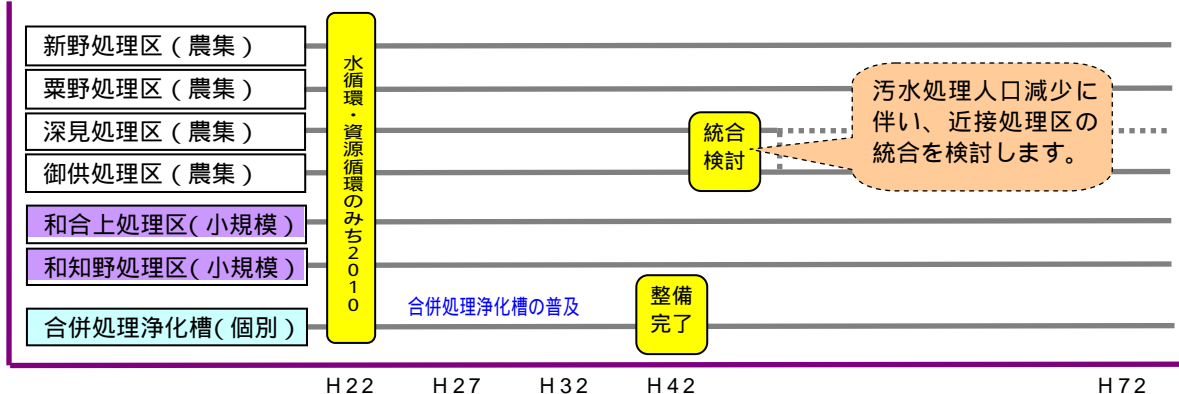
新野処理区（農集）
粟野処理区（農集）
深見処理区（農集）
御供処理区（農集）
和合上処理区(小規模)
和知野処理区(小規模)
合併処理浄化槽(個別)

水循環・資源循環のみち2010

統合検討

汚水処理人口減少に伴い、近接処理区の統合を検討します。

合併処理浄化槽の普及

整備完了

H22 H27 H32 H42 H72